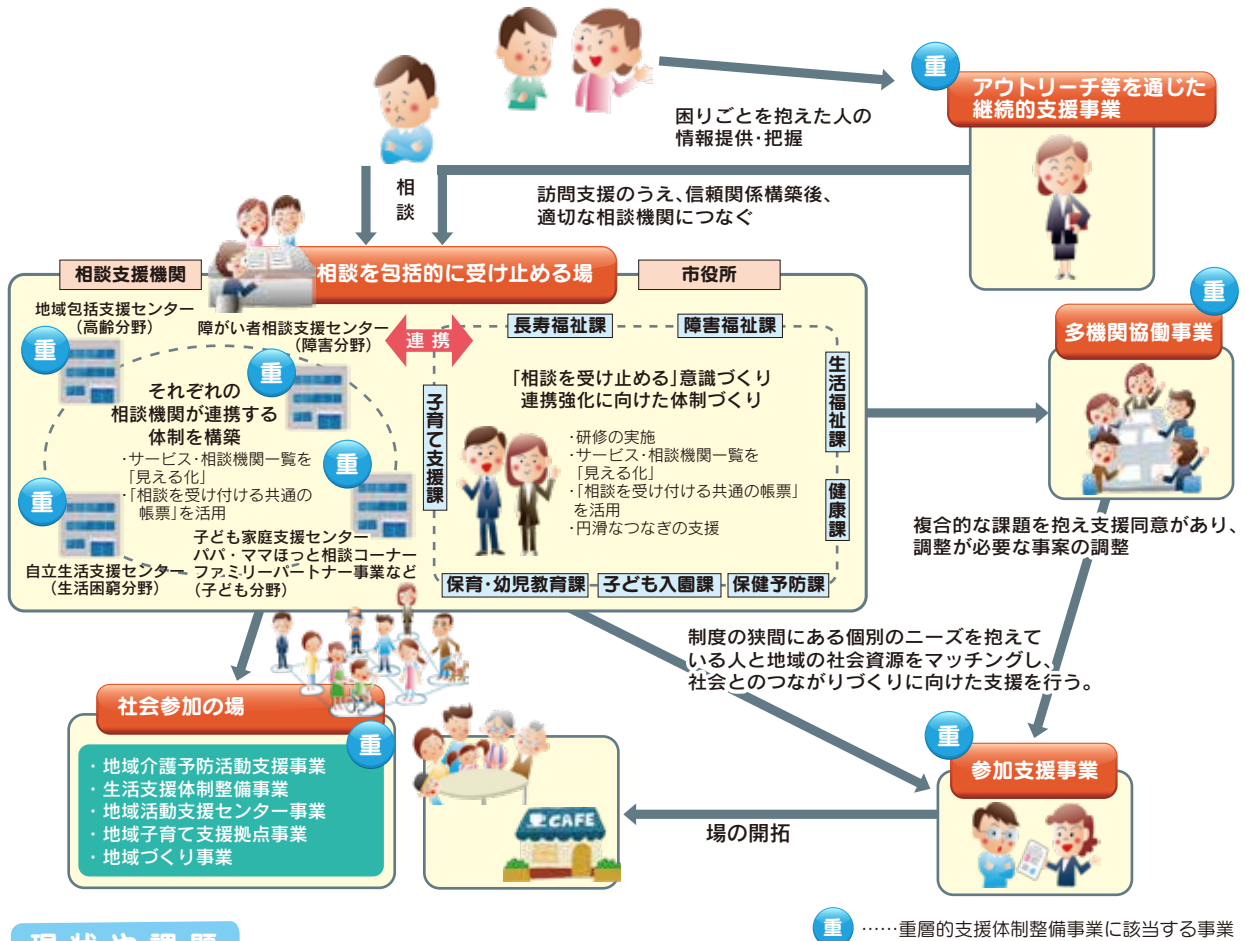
重

アウトリーチ等を通じた継続的支援事業

困りごとを抱えた人の情報提供・把握

相談

訪問支援のうえ、信頼関係構築後、適切な相談機関につなぐ

相談支援機関

相談を包括的に受け止める場

市役所

地域包括支援センター（高齢分野）

重

障がい者相談支援センター（障害分野）

連携

長寿福祉課

障害福祉課

生活福祉課

重

多機関協働事業

重

それぞれの相談機関が連携する体制を構築

・サービス・相談機関一覧を「見える化」

・「相談を受け付ける共通の帳票」を活用

重

子育て支援課

「相談を受け止める」意識づくり連携強化に向けた体制づくり

・研修の実施

・サービス・相談機関一覧を「見える化」

・「相談を受け付ける共通の帳票」を活用

・円滑なつなぎの支援

健康課

重

自立生活支援センター（生活困窮分野）

子ども家庭支援センターパパ・ママほっと相談コーナーファミリーパートナー事業など（子ども分野）

保育・幼児教育課

子ども入園課

保健予防課

複合的な課題を抱え支援同意があり、調整が必要な事案の調整

制度の狭間にある個別のニーズを抱えている人と地域の社会資源をマッチングし、社会とのつながりづくりに向けた支援を行う。

社会参加の場

重

・地域介護予防活動支援事業

・生活支援体制整備事業

・地域活動支援センター事業

・地域子育て支援拠点事業

・地域づくり事業

CAFE

場の開拓

重

参加支援事業

重 ……重層的支援体制整備事業に該当する事業

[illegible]